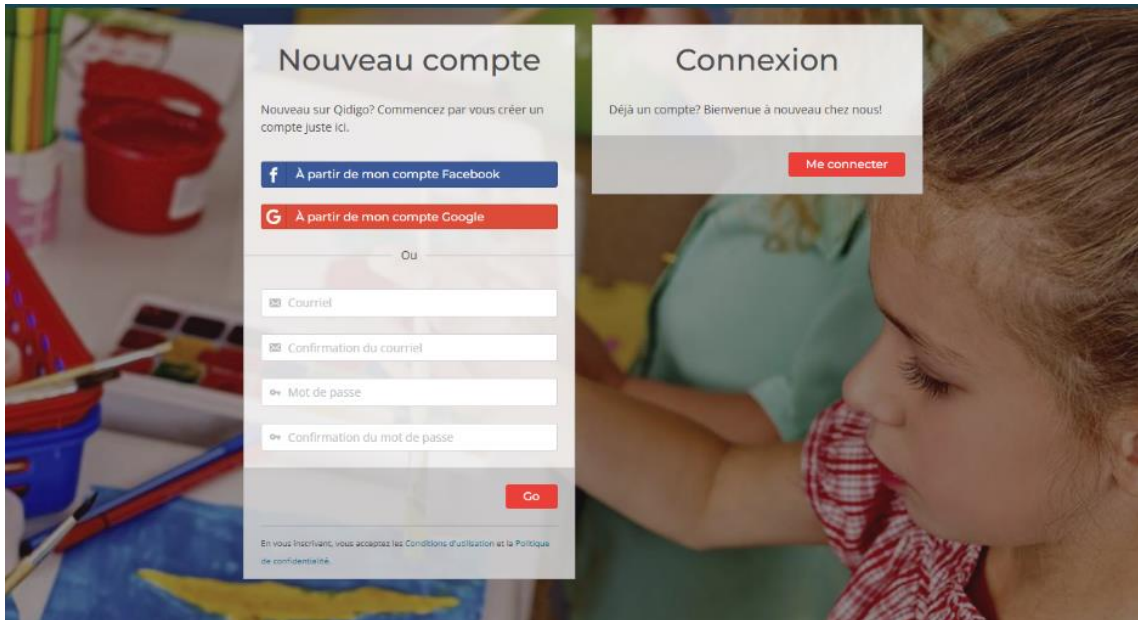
Nouveau compte

Nouveau sur Qidigo? Commencez par vous créer un compte juste ici.

f À partir de mon compte Facebook

G À partir de mon compte Google

Ou

Courriel

Confirmation du courriel

Mot de passe

Confirmation du mot de passe

Go

En vous inscrivant, vous acceptez les Conditions d'utilisation et la Politique de confidentialité.

Connexion

Déjà un compte? Bienvenue à nouveau chez nous!

Me connecter